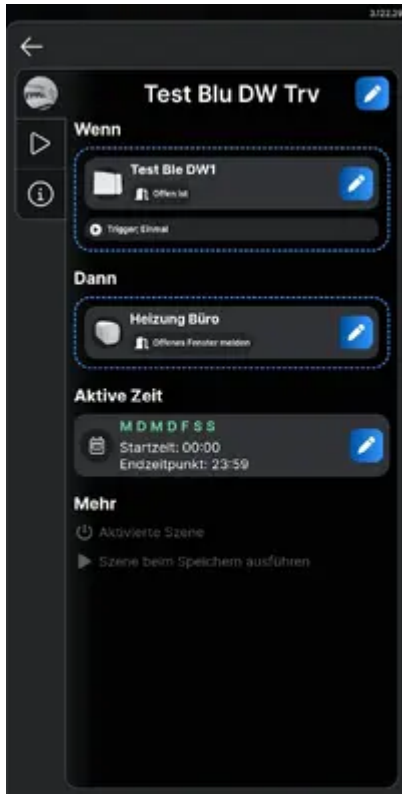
3/22:29

Test Blu DW Trv

Wenn

Test Ble DW1

Offen ist

Trigger: Einmal

Dann

Heizung Büro

Offenes Fenster melden

Aktive Zeit

M D M D F S S

Startzeit: 00:00

Endzeitpunkt: 23:59

Mehr

Aktivierte Szene

Szene beim Speichern ausführen